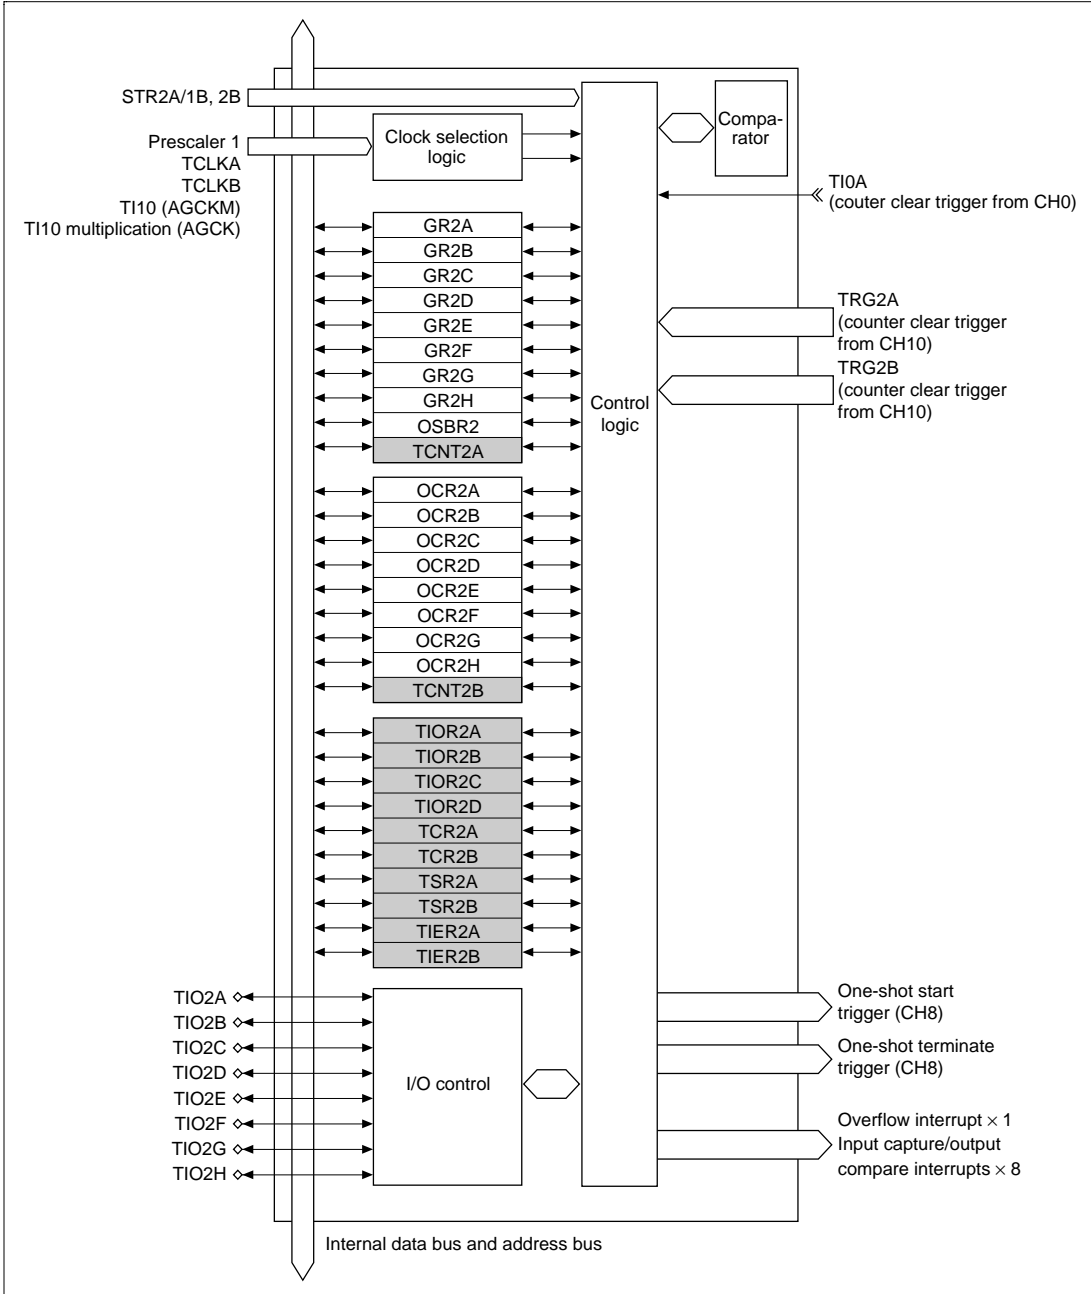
STR2A/1B, 2B

Prescaler 1
TCLKA
TCLKB
TI10 (AGCKM)
TI10 multiplication (AGCK)

Clock selection logic

Compa-rator

TI0A
(couter clear trigger from CH0)

GR2A
GR2B
GR2C
GR2D
GR2E
GR2F
GR2G
GR2H
OSBR2
TCNT2A

TRG2A
(counter clear trigger from CH10)

TRG2B
(counter clear trigger from CH10)

Control logic

OCR2A
OCR2B
OCR2C
OCR2D
OCR2E
OCR2F
OCR2G
OCR2H
TCNT2B

TIOR2A
TIOR2B
TIOR2C
TIOR2D
TCR2A
TCR2B
TSR2A
TSR2B
TIER2A
TIER2B

TIO2A
TIO2B
TIO2C
TIO2D
TIO2E
TIO2F
TIO2G
TIO2H

I/O control

One-shot start trigger (CH8)

One-shot terminate trigger (CH8)

Overflow interrupt $\times$ 1
Input capture/output compare interrupts $\times$ 8

Internal data bus and address bus